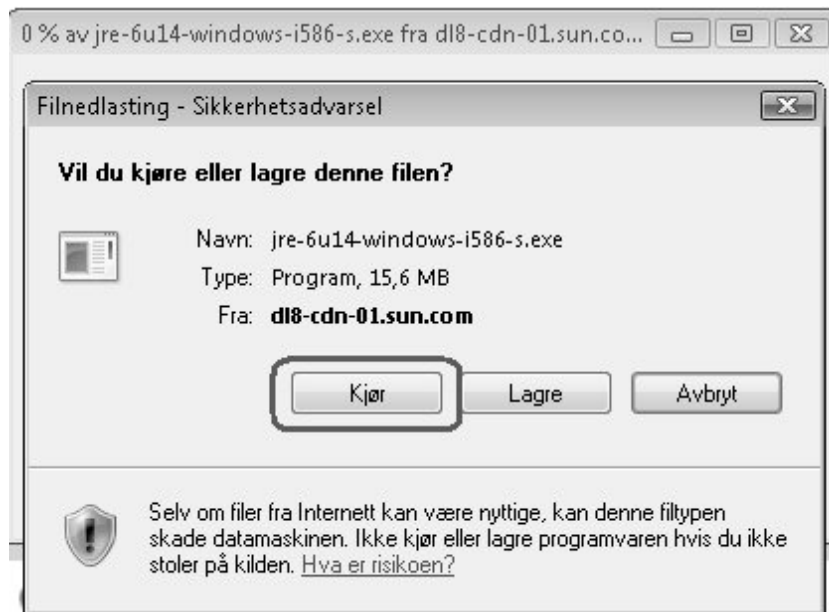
0 % av jre-6u14-windows-i586-s.exe fra dl8-cdn-01.sun.co...

Filnedlasting - Sikkerhetsadvarsel

Vil du kjøre eller lagre denne filen?

Navn: jre-6u14-windows-i586-s.exe
Type: Program, 15,6 MB
Fra: dl8-cdn-01.sun.com

Kjør Lagre Avbryt

Selv om filer fra Internett kan være nyttige, kan denne filtypen skade datamaskinen. Ikke kjør eller lagre programvaren hvis du ikke stoler på kilden. Hva er risikoen?